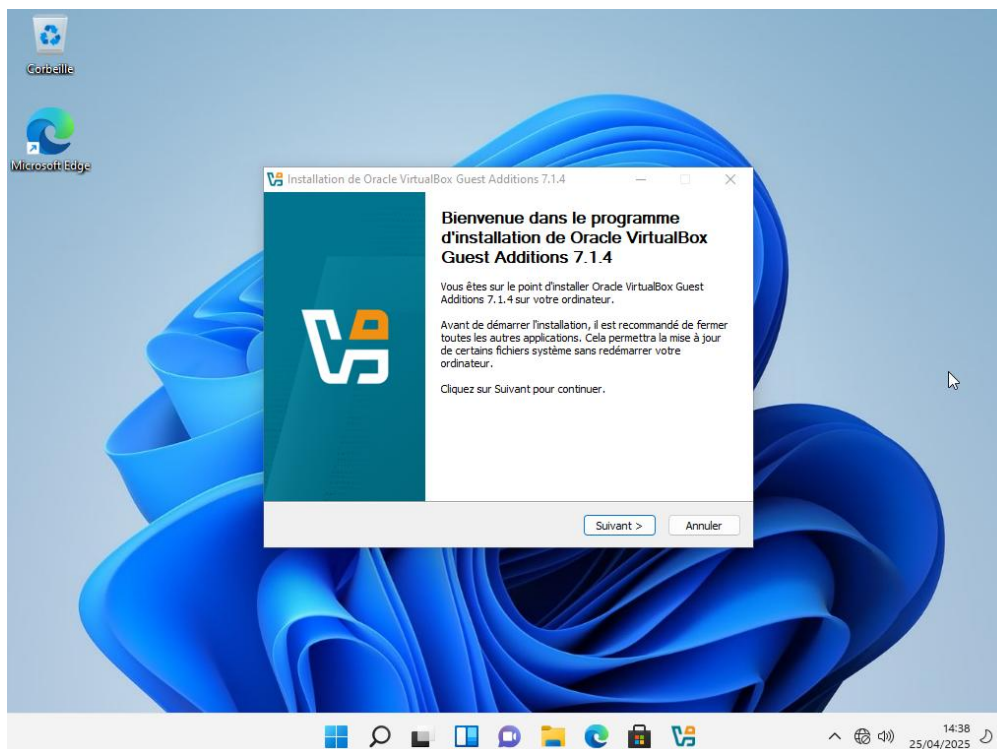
Corbeille

Microsoft Edge

Installation de Oracle VirtualBox Guest Additions 7.1.4

Bienvenue dans le programme d'installation de Oracle VirtualBox Guest Additions 7.1.4

Vous êtes sur le point d'installer Oracle VirtualBox Guest Additions 7.1.4 sur votre ordinateur.

Avant de démarrer l'installation, il est recommandé de fermer toutes les autres applications. Cela permettra la mise à jour de certains fichiers système sans redémarrer votre ordinateur.

Cliquez sur Suivant pour continuer.

Suivant >

Annuler

14:38
25/04/2025